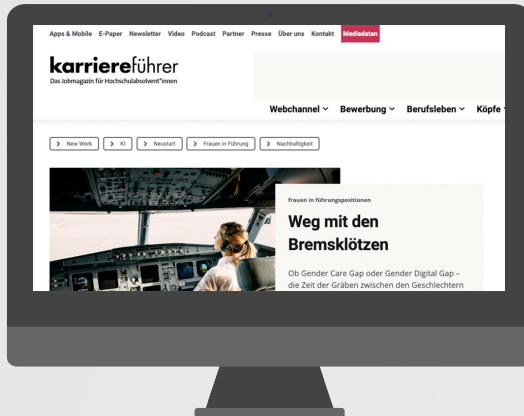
Apps & Mobile E-Paper Newsletter Video Podcast Partner Presse Über uns Kontakt Mediadaten

karriereführer
Das Jobmagazin für Hochschulabsolvent*innen

Webchannel Bewerbung Berufsleben Köpfe

New Work KI Neustart Frauen in Führung Nachhaltigkeit

frauen in führungspositionen

Weg mit den Bremsklötzen

Ob Gender Care Gap oder Gender Digital Gap – die Zeit der Gräben zwischen den Geschlechtern